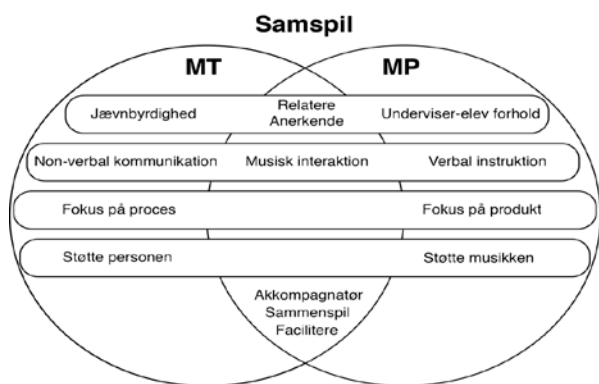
Samspil

MT

MP

Jævnbyrdighed

Relatere
Anerkende

Underviser-elev forhold

Non-verbal kommunikation

Musisk interaktion

Verbal instruktion

Fokus på proces

Fokus på produkt

Støtte personen

Støtte musikken

Akkompagnatør
Sammenspil
Facilitere